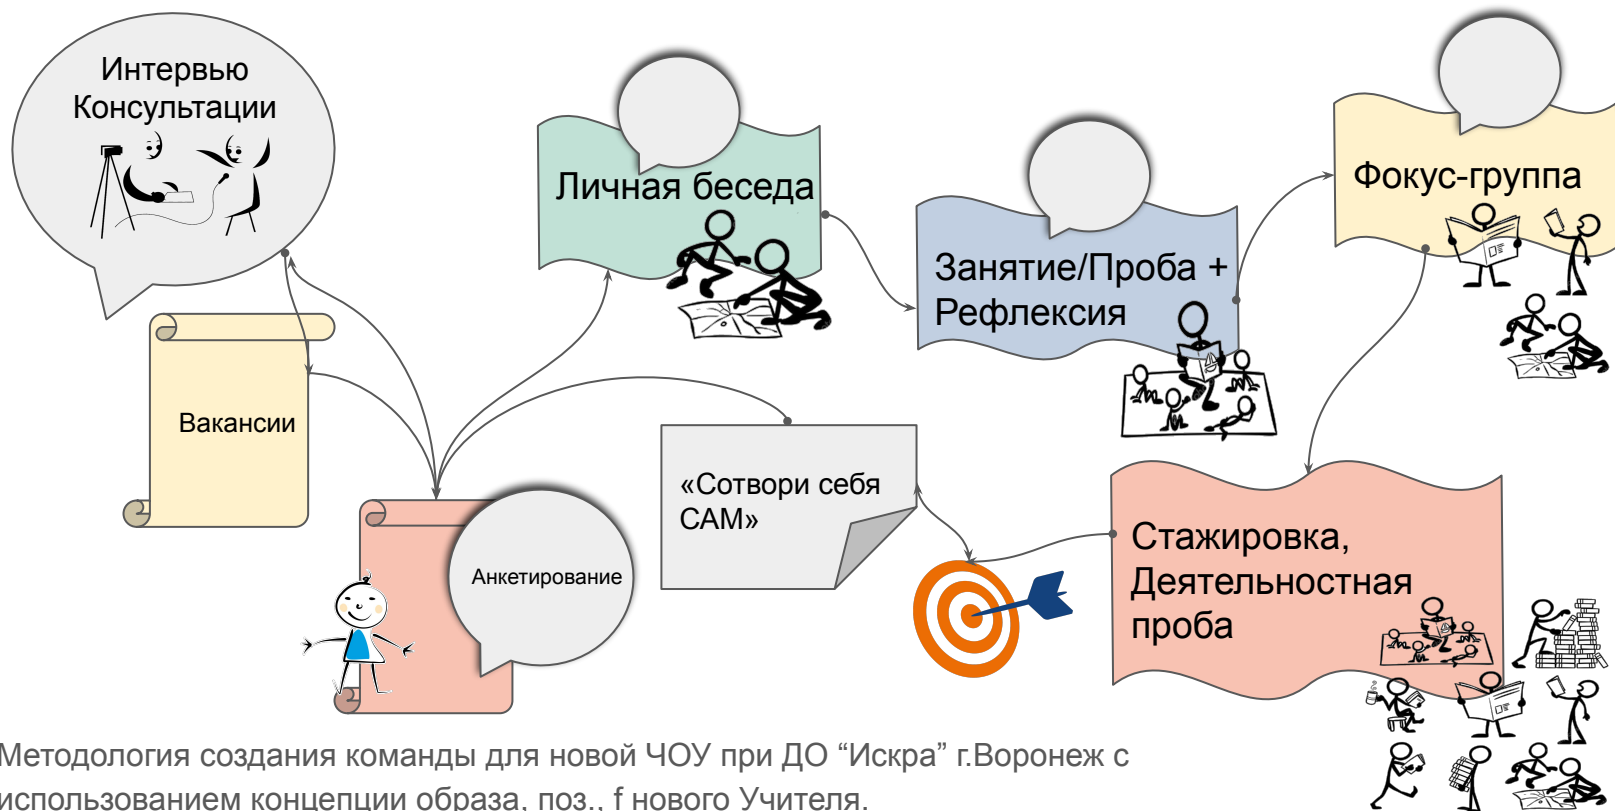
Интервью
Консультации

Личная беседа

Занятие/Проба +
Рефлексия

Фокус-группа

Вакансии

Анкетирование

«Сотвори себя САМ»

Стажировка,
Деятельностная
проба

Методология создания команды для новой ЧОУ при ДО “Искра” г.Воронеж с использованием концепции образа, поз., f нового Учителя.